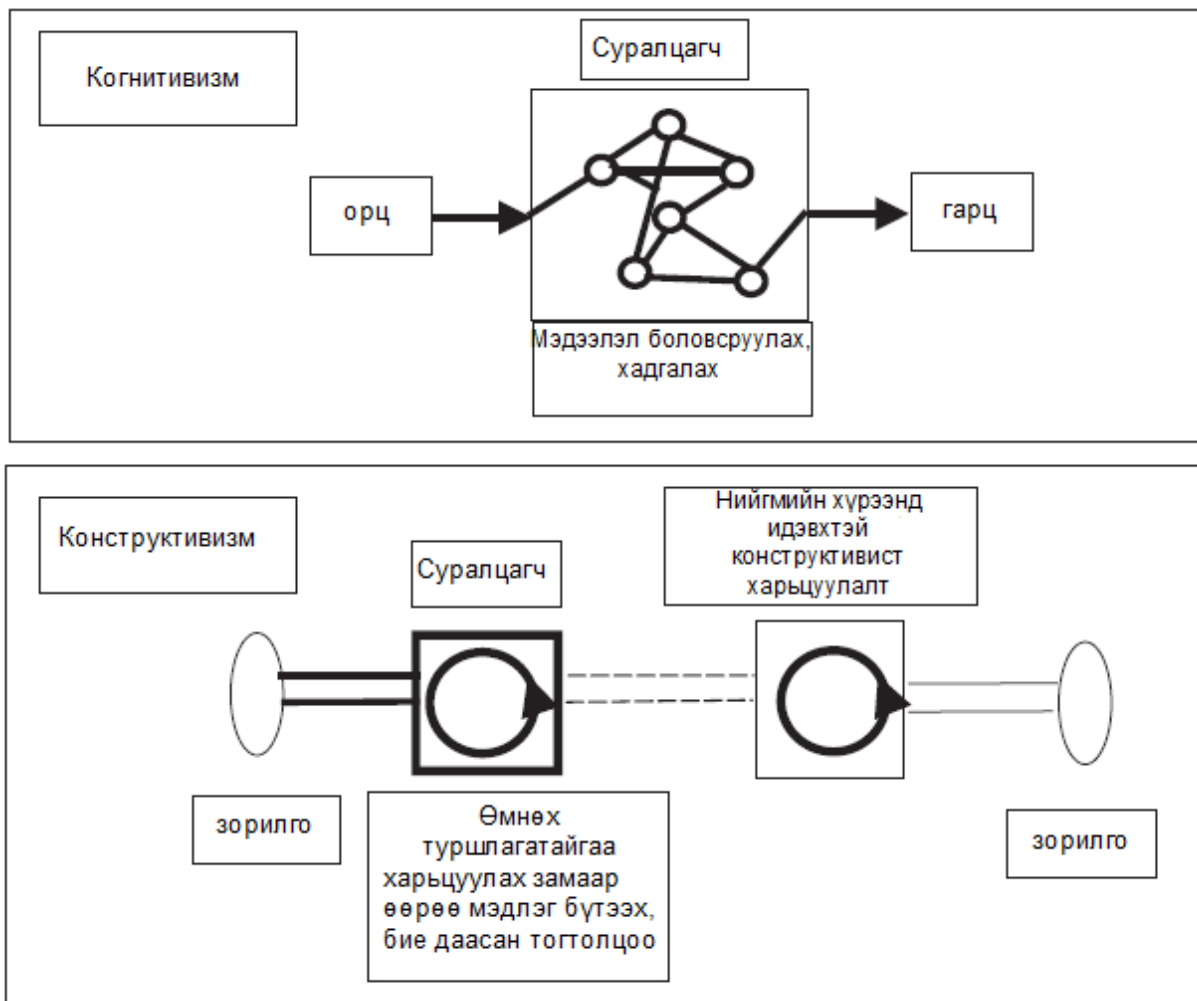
Когнитивизм

Суралцагч

орц

гарц

Мэдээлэл боловсруулах, хадгалах

Конструктивизм

Нийгмийн хүрээнд идэвхтэй конструктивист харьцуулалт

Суралцагч

зорилго

Өмнөх туршлагатайгаа харьцуулах замаар өөрөө мэдлэг бүтээх, бие даасан тогтолцоо

зорилго